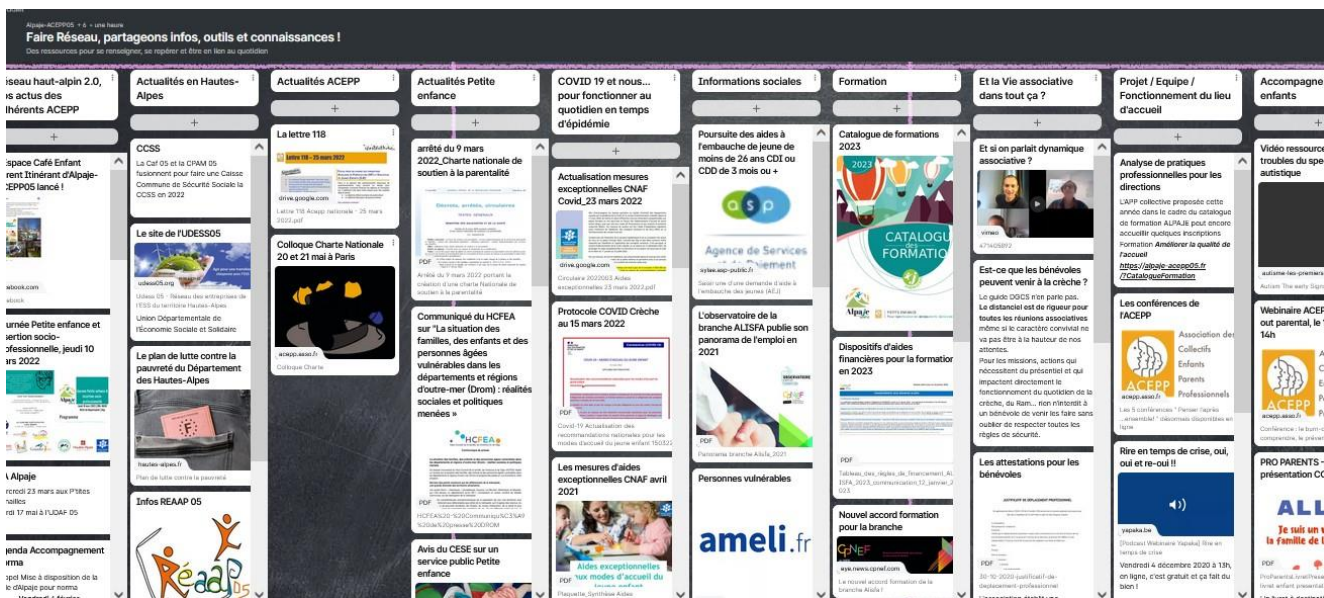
Alpaje-ACEPP05 • 6 • une heure

Faire Réseau, partageons infos, outils et connaissances !

Des ressources pour se renseigner, se repérer et être en lien au quotidien

éseau haut-alpin 2.0, s actus des lhérents ACEPP

+

space Café Enfant rent Itinérant d'Alpaje-CEPP05 lancé !

ebook.com

ebook

urnée Petite enfance et sertion socio-ofessionnelle, jeudi 10 ars 2022

Alpaje

ercredi 23 mars aux P'tites maïlles

rdi 17 mai à l'UDAF 05

genda Accompagnement rma

pel Mise à disposition de la de d'Alpaje pour norma

Actualités en Hautes-Alpes

+

CCSS

La Caf 05 et la CPAM 05 fusionnent pour faire une Caisse Commune de Sécurité Sociale la CCSS en 2022

Le site de l'UDESS05

udess05.org

Udess 05 - Réseau des entreprises de l'ESS du territoire Hautes-Alpes

Union Départementale de l'Économie Sociale et Solidaire

Le plan de lutte contre la pauvreté du Département des Hautes-Alpes

hautes-alpes.fr

Plan de lutte contre la pauvreté

Infos REAAP 05

Réaap 05

Actualités ACEPP

+

La lettre 118

Lettre 118 - 25 mars 2022

drive.google.com

Lettre 118 Acepp nationale - 25 mars 2022.pdf

Colloque Charte Nationale 20 et 21 mai à Paris

acepp.asso.fr

Colloque Charte

Actualités Petite enfance

+

arrêté du 9 mars 2022_Charte nationale de soutien à la parentalité

PDF

Arrêté du 9 mars 2022 portant la création d'une charte nationale de soutien à la parentalité

Communiqué du HCFEA sur "La situation des familles, des enfants et des personnes âgées vulnérables dans les départements et régions d'outre-mer (Drom) : réalités sociales et politiques menées »

HCFEA

PDF

HCFEA%20-%20Communiqu%C3%A9%20de%20presse%20DROM

Avis du CESE sur un service public Petite enfance

COVID 19 et nous... pour fonctionner au quotidien en temps d'épidémie

+

Actualisation mesures exceptionnelles CNAF Covid_23 mars 2022

drive.google.com

Circulaire 2022003 Aides exceptionnelles 23 mars 2022.pdf

Protocole COVID Crèche au 15 mars 2022

PDF

Covid-19 Actualisation des recommandations nationales pour les modes d'accueil du jeune enfant 150322

Les mesures d'aides exceptionnelles CNAF avril 2021

Aides exceptionnelles aux modes d'accueil du

PDF

Plaquette_Synthèse Aides

Informations sociales

+

Poursuite des aides à l'embauche de jeune de moins de 26 ans CDI ou CDD de 3 mois ou +

asp

Agence de Services et de Paiement

sylae.asp-public.fr

Saisir une demande d'aide à l'embauche des jeunes (AEJ)

L'observatoire de la branche ALISFA publie son panorama de l'emploi en 2021

PDF

Panorama branche Alisfa 2021

Personnes vulnérables

ameli.fr

Formation

+

Catalogue de formations 2023

2023

CATALOGUE FORMATION

Alpaje

Dispositifs d'aides financières pour la formation en 2023

PDF

Tableau_des_règles_de_financement_ALISFA_2023_communication_12_janvier_2023

Nouvel accord formation pour la branche

CPNEF

eye.news.cpnef.com

Le nouvel accord formation de la branche Alisfa !

Et la Vie associative dans tout ça ?

+

Et si on parlait dynamique associative ?

VIMEO

471405892

Est-ce que les bénévoles peuvent venir à la crèche ?

Le guide DGCS n'en parle pas. Le distanciel est de rigueur pour toutes les réunions associatives même si le caractère convivial ne va pas être à la hauteur de nos attentes.

Pour les missions, actions qui nécessitent du présentiel et qui impactent directement le fonctionnement du quotidien de la crèche, du Ram... rien n'interdit à un bénévole de venir les faire sans oublier de respecter toutes les règles de sécurité.

Les attestations pour les bénévoles

PDF

30-10-2020-justificatif-de-deplacement-professionnel

Projet / Equipe / Fonctionnement du lieu d'accueil

+

Analyse de pratiques professionnelles pour les directions

L'APP collective proposée cette année dans le cadre du catalogue de formation ALPAJE peut encore accueillir quelques inscriptions

Formation Améliorer la qualité de l'accueil

https://alpaje-acepp05.fr/?CatalogueFormation

Les conférences de l'ACEPP

Association des Collectifs Enfants Parents Professionnels

ACEPP

acepp.asso.fr

Les 5 conférences " Penser l'après ...ensemble! " désormais disponibles en ligne

Rire en temps de crise, oui, oui et re-oui !!

yapaka.be

[Podcast Webinaire Yapaka] Rire en temps de crise

Vendredi 4 décembre 2020 à 13h, en ligne, c'est gratuit et ça fait du bien !

Accompagne enfants

+

Vidéo ressource troubles du spe autistique

autisme-les-premiers

Autism The early Sign

Webinaire ACEP out parental, le 14h

acepp.asso.fr

Conférence : le burn-o comprendre, le préven

PRO PARENTS - présentation CO

ALL

Je suis un v la famille de l

PDF

ProParental.livretPrese livret enfant présentati